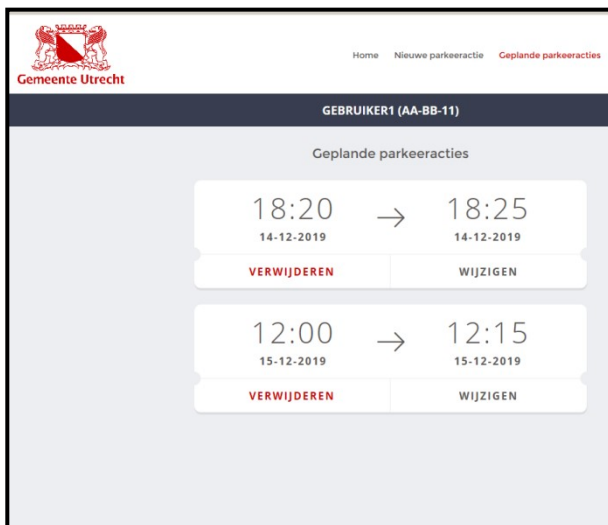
Gemeente Utrecht

Home Nieuwe parkeeractie Geplande parkeeracties

GEBRUIKER1 (AA-BB-11)

Geplande parkeeracties

18:20 → 18:25
14-12-2019 14-12-2019

VERWIJDEREN WIJZIGEN

12:00 → 12:15
15-12-2019 15-12-2019

VERWIJDEREN WIJZIGEN